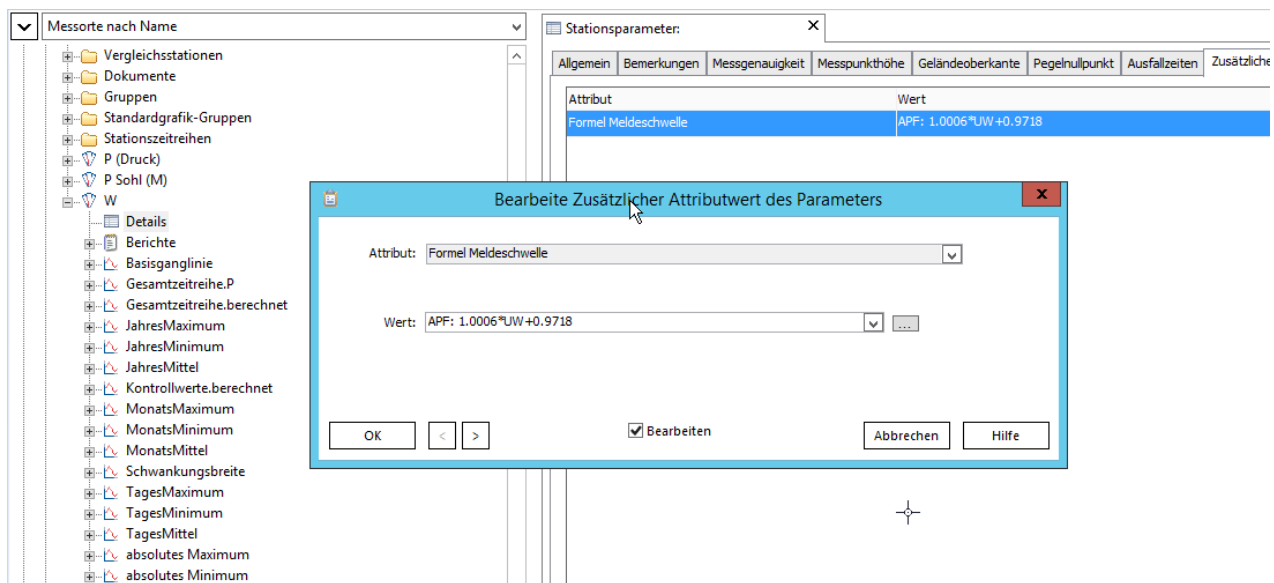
Messorte nach Name

Vergleichsstationen
Dokumente
Gruppen
Standardgrafik-Gruppen
Stationszeitreihen
P (Druck)
P Sohl (M)
W
Details
Berichte
Basisganglinie
Gesamtzeitreihe.P
Gesamtzeitreihe.berechnet
JahresMaximum
JahresMinimum
JahresMittel
Kontrollwerte.berechnet
MonatsMaximum
MonatsMinimum
MonatsMittel
Schwankungsbreite
TagesMaximum
TagesMinimum
TagesMittel
absolutes Maximum
absolutes Minimum

Stationsparameter:

Allgemein | Bemerkungen | Messgenauigkeit | Messpunkthöhe | Geländeoberkante | Pegelnullpunkt | Ausfallzeiten | Zusätzliche

| Attribut | Wert |
|---|---|
| Formel Meldeschwelle | APF: 1.0006*UW+0.9718 |

Bearbeite Zusätzlicher Attributwert des Parameters

Attribut: Formel Meldeschwelle

Wert: APF: 1.0006*UW+0.9718 ...

OK < > Bearbeiten Abbrechen Hilfe